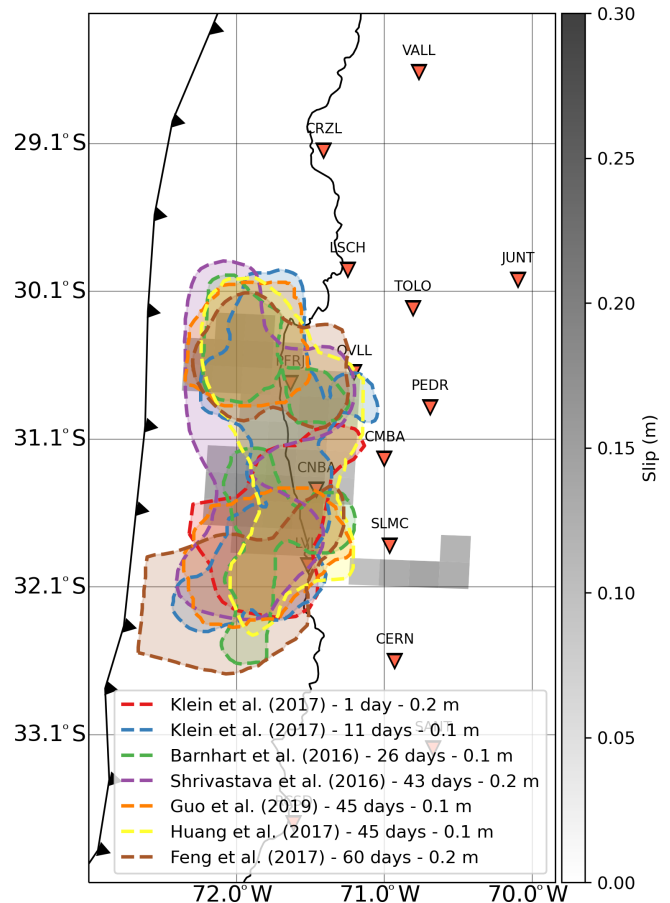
VALL
CRZL
LSCH
JUNT
TOLO
FRJ
OVLL
PEDR
CMBA
CNBA
SLMC
LVI
CERN
SAMT

29.1°S
30.1°S
31.1°S
32.1°S
33.1°S

72.0°W
71.0°W
70.0°W

Slip (m)
0.30
0.25
0.20
0.15
0.10
0.05
0.00

Klein et al. (2017) - 1 day - 0.2 m
Klein et al. (2017) - 11 days - 0.1 m
Barnhart et al. (2016) - 26 days - 0.1 m
Shrivastava et al. (2016) - 43 days - 0.2 m
Guo et al. (2019) - 45 days - 0.1 m
Huang et al. (2017) - 45 days - 0.1 m
Feng et al. (2017) - 60 days - 0.2 m